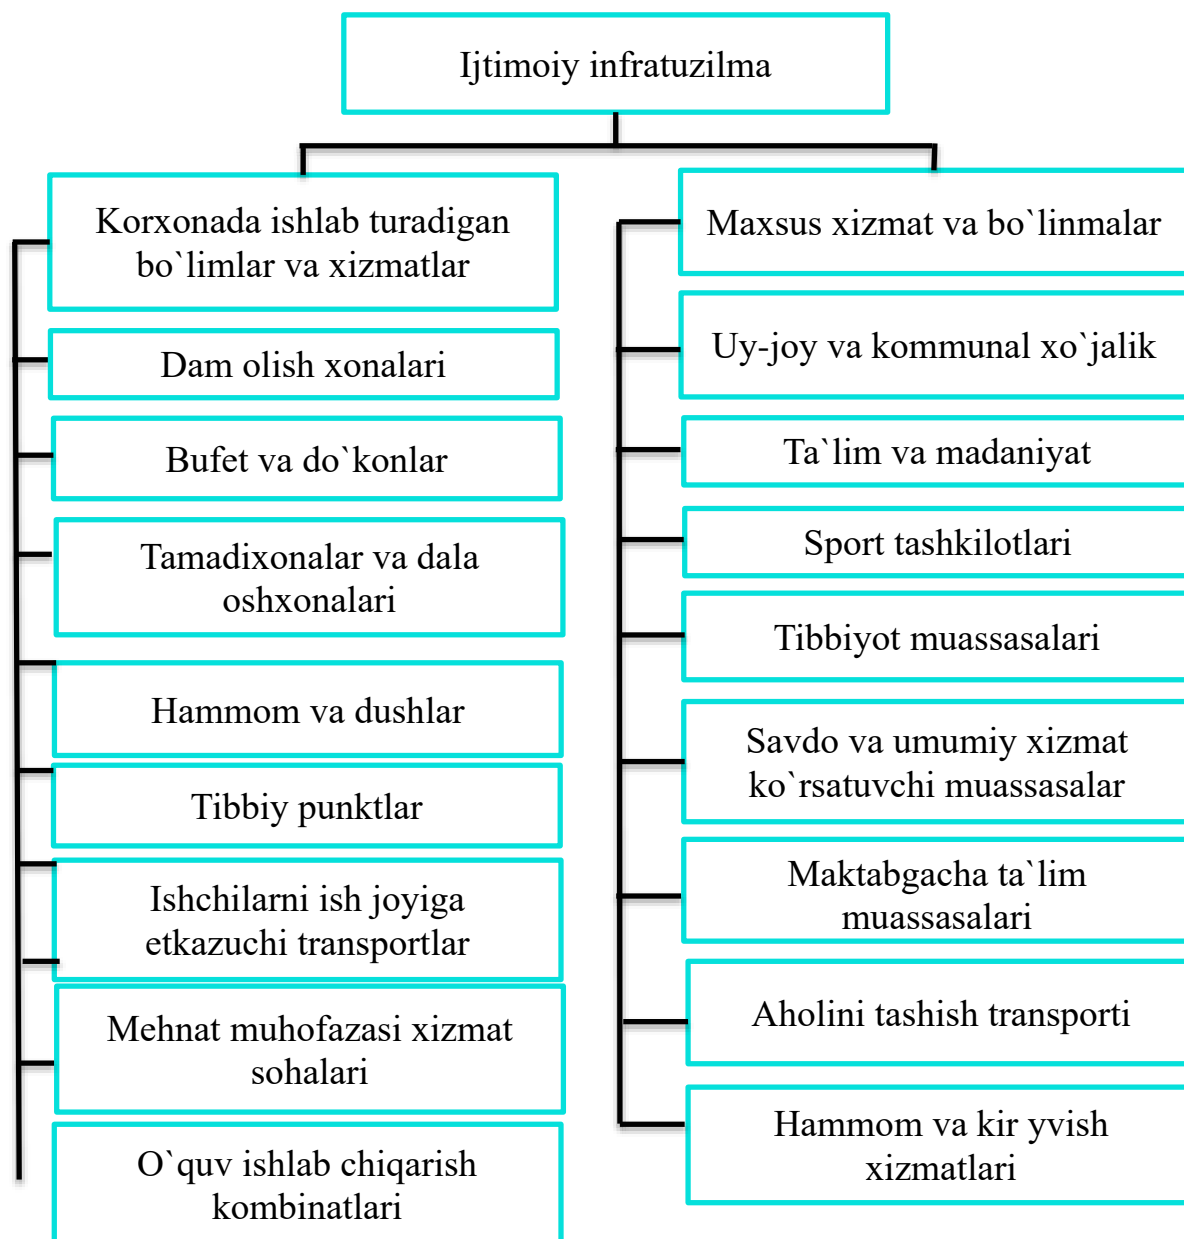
Ijtimoiy infratuzilma

Korxonada ishlab turadigan bo`limlar va xizmatlar

Dam olish xonalari

Bufet va do`konlar

Tamadixonalar va dala oshxonalari

Hammom va dushlar

Tibbiy punktlar

Ishchilarni ish joyiga etkazuchi transportlar

Mehnat muhofazasi xizmat sohalari

O`quv ishlab chiqarish kombinatlari

Maxsus xizmat va bo`linmalar

Uy-joy va kommunal xo`jalik

Ta`lim va madaniyat

Sport tashkilotlari

Tibbiyot muassasalari

Savdo va umumiy xizmat ko`rsatuvchi muassasalar

Maktabgacha ta`lim muassasalari

Aholini tashish transporti

Hammom va kir yvish xizmatlari